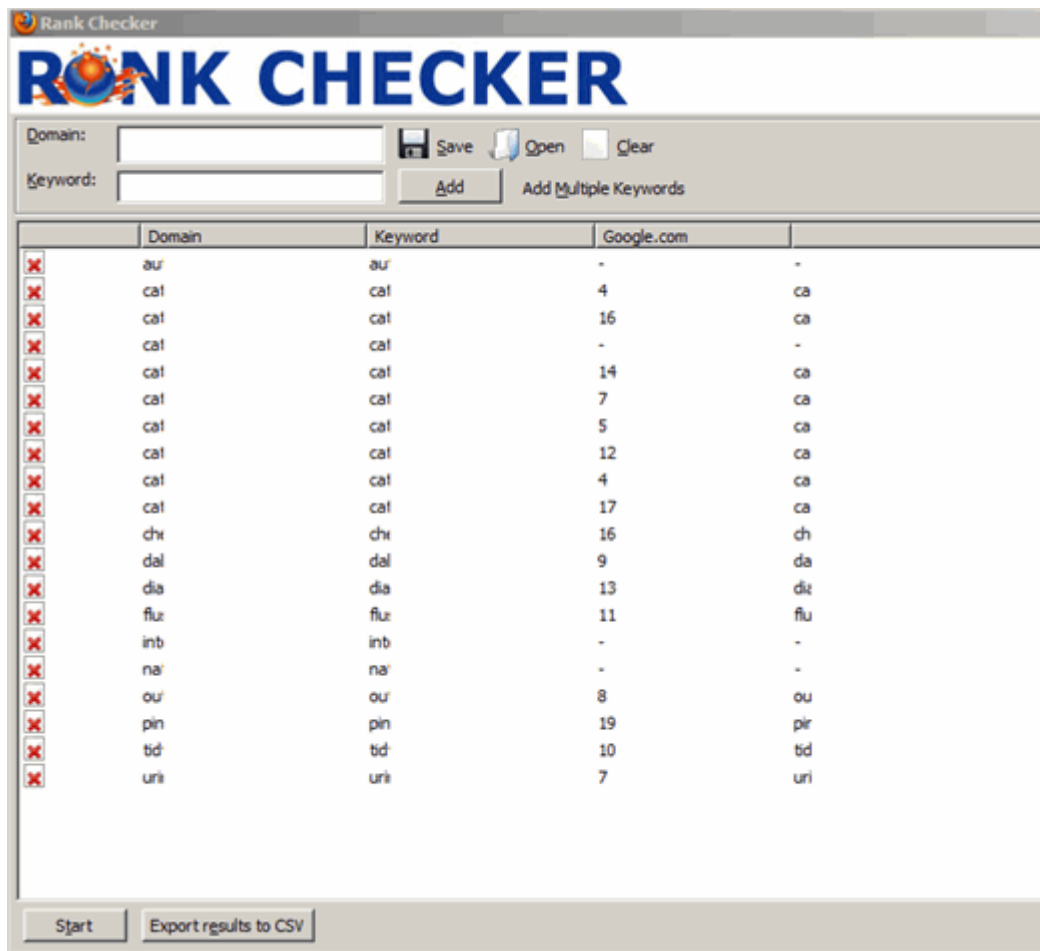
Rank Checker

RANK CHECKER

Domain:
Keyword:
Save Open Clear
Add
Add Multiple Keywords

| | Domain | Keyword | Google.com | |
|---|---|---|---|---|
| | au | au | - | - |
| | cat | cat | 4 | ca |
| | cat | cat | 16 | ca |
| | cat | cat | - | - |
| | cat | cat | 14 | ca |
| | cat | cat | 7 | ca |
| | cat | cat | 5 | ca |
| | cat | cat | 12 | ca |
| | cat | cat | 4 | ca |
| | cat | cat | 17 | ca |
| | che | che | 16 | ch |
| | dal | dal | 9 | da |
| | dia | dia | 13 | dia |
| | flu | flu | 11 | flu |
| | int | int | - | - |
| | na | na | - | - |
| | ou | ou | 8 | ou |
| | pin | pin | 19 | pir |
| | tid | tid | 10 | tid |
| | uri | uri | 7 | uri |

Start
Export results to CSV